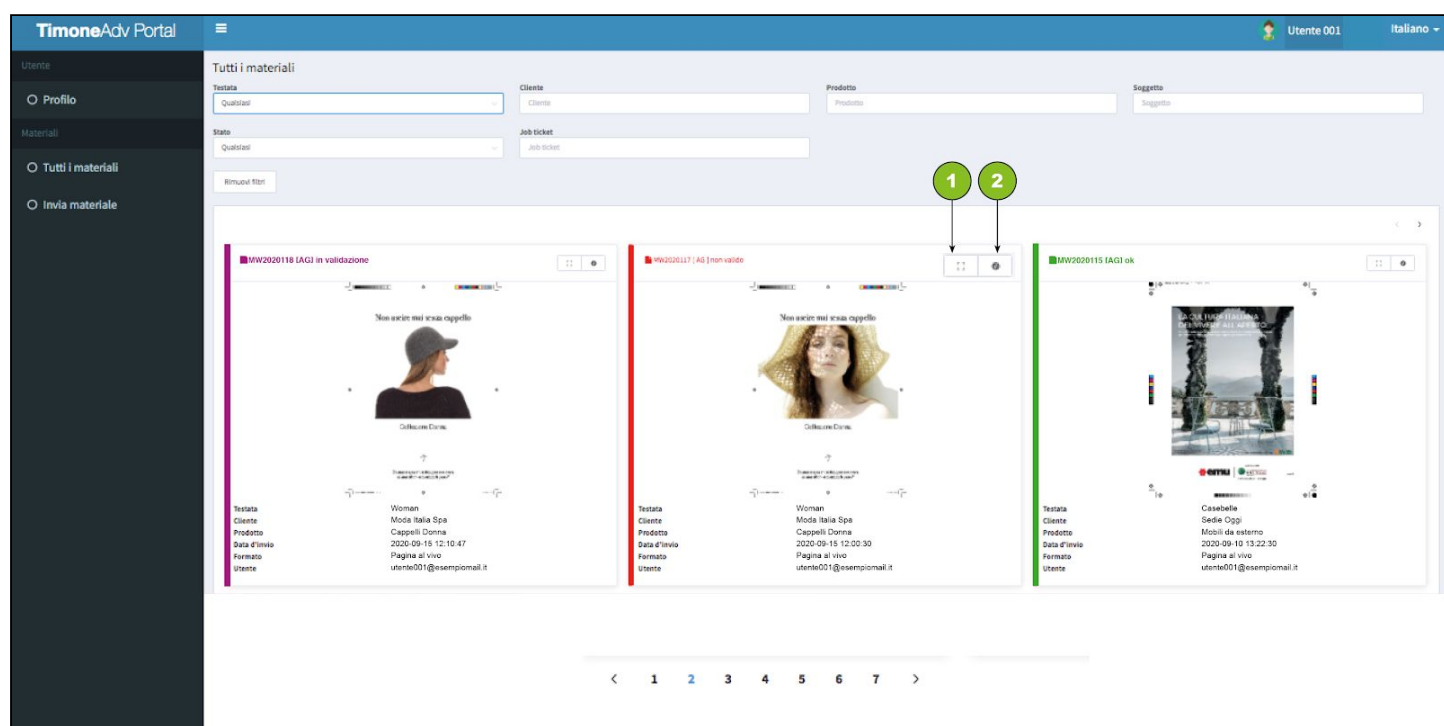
TimoneAdv Portal

Utente 001

Italiano

Utente

Profilo

Materiali

Tutti i materiali

Invia materiale

Tutti i materiali

Testata
Qualsiasi

Cliente
Cliente

Prodotto
Prodotto

Soggetto
Soggetto

Stato
Qualsiasi

Job ticket
Job ticket

Rimuovi filtri

1

2

MW2020118 [AG] in validazione

Non uscire mai senza cappello

Collezione Donna

| | |
|---|---|
| Testata | Woman |
| Cliente | Moda Italia Spa |
| Prodotto | Cappelli Donna |
| Data d'invio | 2020-09-15 12:10:47 |
| Formato | Pagina al vivo |
| Utente | utente001@esempiomail.it |

MW2020117 [AG] non valido

Non uscire mai senza cappello

Collezione Donna

| | |
|---|---|
| Testata | Woman |
| Cliente | Moda Italia Spa |
| Prodotto | Cappelli Donna |
| Data d'invio | 2020-09-15 12:00:30 |
| Formato | Pagina al vivo |
| Utente | utente001@esempiomail.it |

MW2020115 [AG] ok

LA CULTURA ITALIANA DEL VIVERE ALL'APERTO

emu

| | |
|---|---|
| Testata | Casebelle |
| Cliente | Sedie Oggi |
| Prodotto | Mobili da esterno |
| Data d'invio | 2020-09-10 13:22:30 |
| Formato | Pagina al vivo |
| Utente | utente001@esempiomail.it |

‹ 1 2 3 4 5 6 7 ›